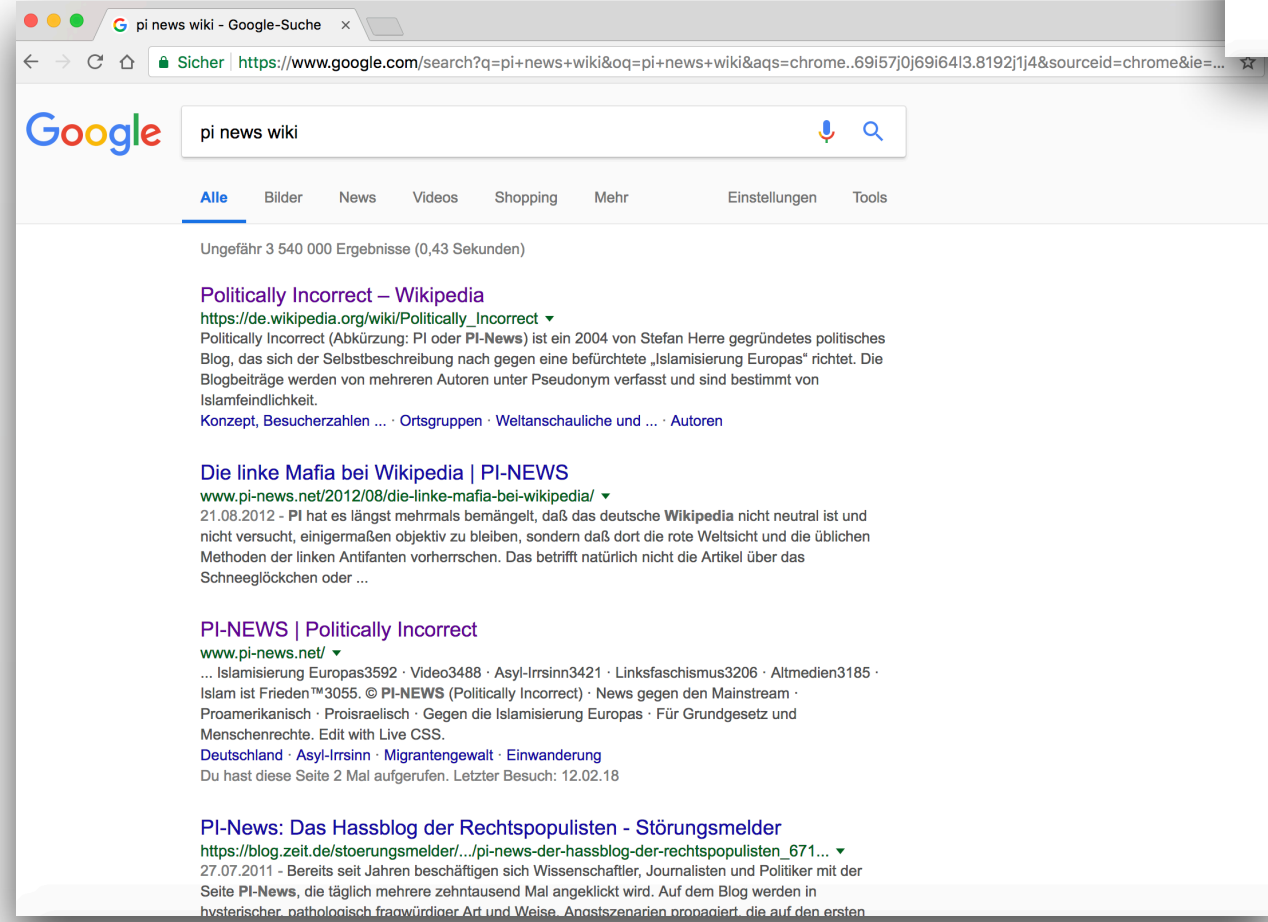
pi news wiki - Google-Suche ×

Sicher | https://www.google.com/search?q=pi+news+wiki&oq=pi+news+wiki&aqs=chrome..69i57j0j69i64l3.8192j1j4&sourceid=chrome&ie=...

Google

pi news wiki

Alle Bilder News Videos Shopping Mehr Einstellungen Tools

Ungefähr 3 540 000 Ergebnisse (0,43 Sekunden)

Politically Incorrect – Wikipedia
https://de.wikipedia.org/wiki/Politically_Incorrect
Politically Incorrect (Abkürzung: PI oder PI-News) ist ein 2004 von Stefan Herre gegründetes politisches Blog, das sich der Selbstbeschreibung nach gegen eine befürchtete „Islamisierung Europas" richtet. Die Blogbeiträge werden von mehreren Autoren unter Pseudonym verfasst und sind bestimmt von Islamfeindlichkeit.
Konzept, Besucherzahlen ... · Ortsgruppen · Weltanschauliche und ... · Autoren

Die linke Mafia bei Wikipedia | PI-NEWS
www.pi-news.net/2012/08/die-linke-mafia-bei-wikipedia/
21.08.2012 - PI hat es längst mehrmals bemängelt, daß das deutsche Wikipedia nicht neutral ist und nicht versucht, einigermaßen objektiv zu bleiben, sondern daß dort die rote Weltsicht und die üblichen Methoden der linken Antifanten vorherrschen. Das betrifft natürlich nicht die Artikel über das Schneeglöckchen oder ...

PI-NEWS | Politically Incorrect
www.pi-news.net/
... Islamisierung Europas3592 · Video3488 · Asyl-Irrsinn3421 · Linksfaschismus3206 · Altmedien3185 · Islam ist Frieden™3055. © PI-NEWS (Politically Incorrect) · News gegen den Mainstream · Proamerikanisch · Proisraelisch · Gegen die Islamisierung Europas · Für Grundgesetz und Menschenrechte. Edit with Live CSS.
Deutschland · Asyl-Irrsinn · Migrantengewalt · Einwanderung
Du hast diese Seite 2 Mal aufgerufen. Letzter Besuch: 12.02.18

PI-News: Das Hassblog der Rechtspopulisten - Störungsmelder
https://blog.zeit.de/stoerungsmelder/.../pi-news-der-hassblog-der-rechtspopulisten_671...
27.07.2011 - Bereits seit Jahren beschäftigen sich Wissenschaftler, Journalisten und Politiker mit der Seite PI-News, die täglich mehrere zehntausend Mal angeklickt wird. Auf dem Blog werden in hysterischer, pathologisch fragwürdiger Art und Weise, Angstszenarien propagiert, die auf den ersten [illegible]